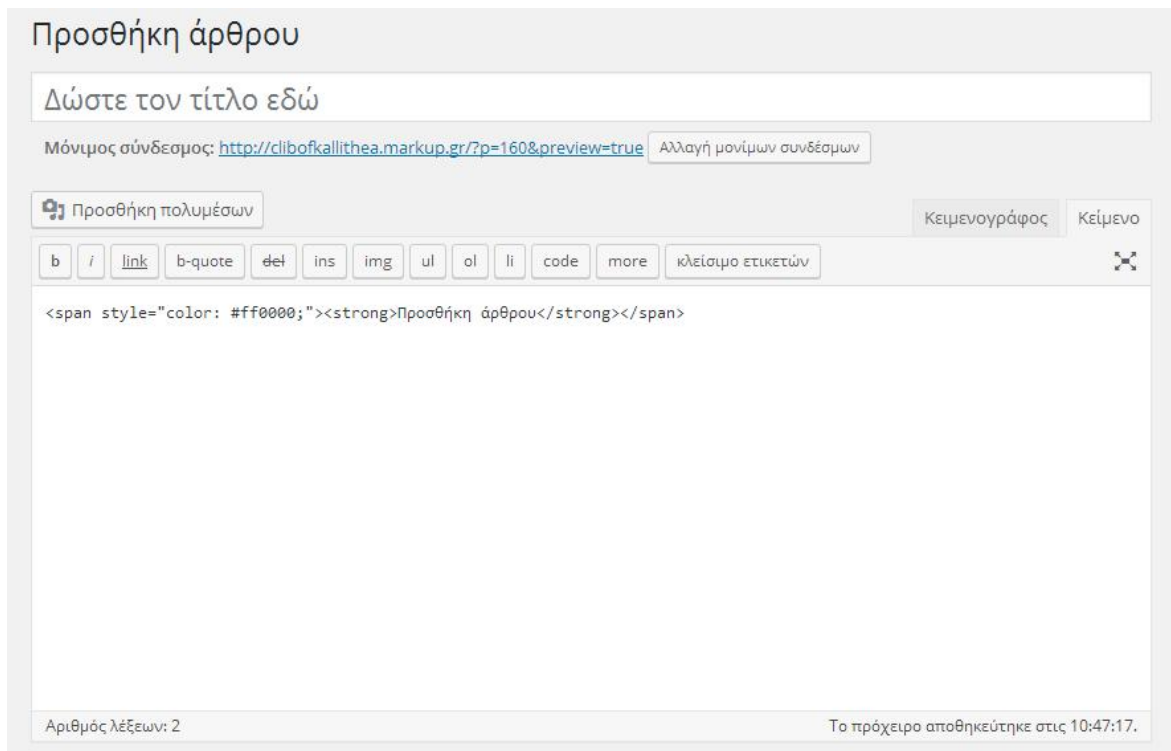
Προσθήκη άρθρου

Δώστε τον τίτλο εδώ

Μόνιμος σύνδεσμος: http://clibofkallithea.markup.gr/?p=160&preview=true Αλλαγή μονίμων συνδέσμων

Προσθήκη πολυμέσων

Κειμενογράφος Κείμενο

b i link b-quote del ins img ul ol li code more κλείσιμο ετικετών

<span style="color: #ff0000;"><strong>Προσθήκη άρθρου</strong></span>

Αριθμός λέξεων: 2

Το πρόχειρο αποθηκεύτηκε στις 10:47:17.